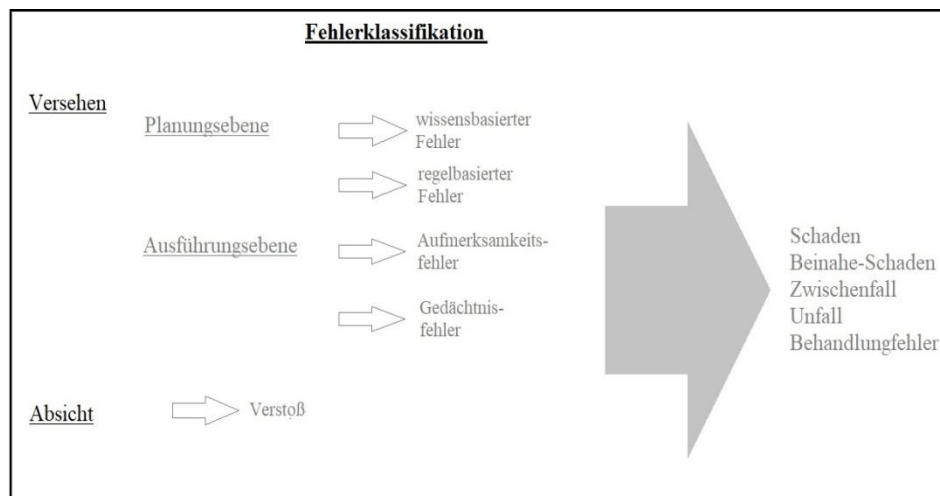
Fehlerklassifikation

Versehen

Planungsebene

wissensbasierter Fehler

regelbasierter Fehler

Ausführungsebene

Aufmerksamkeitsfehler

Gedächtnisfehler

Absicht

Verstoß

Schaden
Beinahe-Schaden
Zwischenfall
Unfall
Behandlungfehler